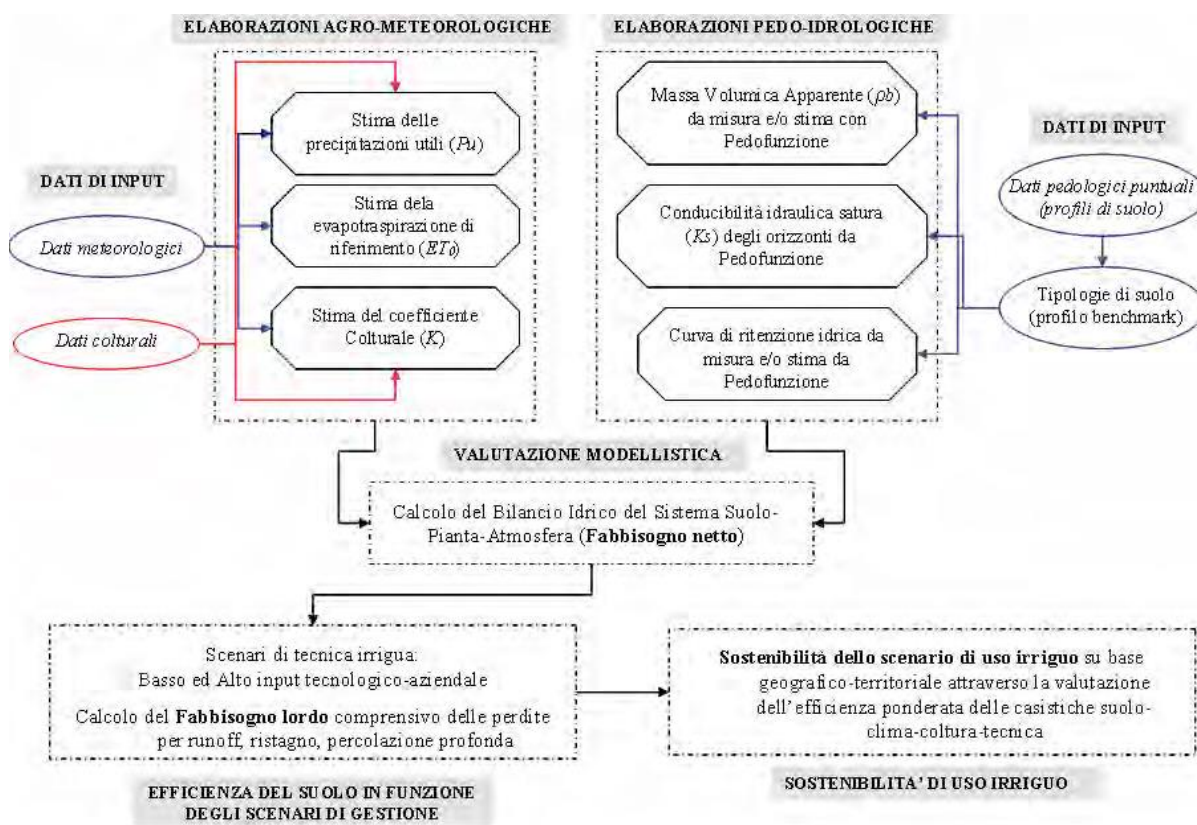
ELABORAZIONI AGRO-METEOROLOGICHE

ELABORAZIONI PEDO-IDROLOGICHE

DATI DI INPUT

Dati meteorologici

Dati colturali

Stima delle precipitazioni utili ($Pu$)

Stima dela evapotraspirazione di riferimento ($ET_0$)

Stima del coefficiente Colturale ($K$)

Massa Volumica Apparente ($\rho b$) da misura e/o stima con Pedofunzione

Conducibilità idraulica satura ($Ks$) degli orizzonti da Pedofunzione

Curva di ritenzione idrica da misura e/o stima da Pedofunzione

DATI DI INPUT

Dati pedologici puntuali (profili di suolo)

Tipologie di suolo (profilo benchmark)

VALUTAZIONE MODELLISTICA

Calcolo del Bilancio Idrico del Sistema Suolo-Pianta-Atmosfera (**Fabbisogno netto**)

Scenari di tecnica irrigua:
Basso ed Alto input tecnologico-aziendale

Calcolo del **Fabbisogno lordo** comprensivo delle perdite per runoff, ristagno, percolazione profonda

**Sostenibilità dello scenario di uso irriguo** su base geografico-territoriale attraverso la valutazione dell' efficienza ponderata delle casistiche suolo-clima-coltura-tecnica

EFFICIENZA DEL SUOLO IN FUNZIONE DEGLI SCENARI DI GESTIONE

SOSTENIBILITA' DI USO IRRIGUO